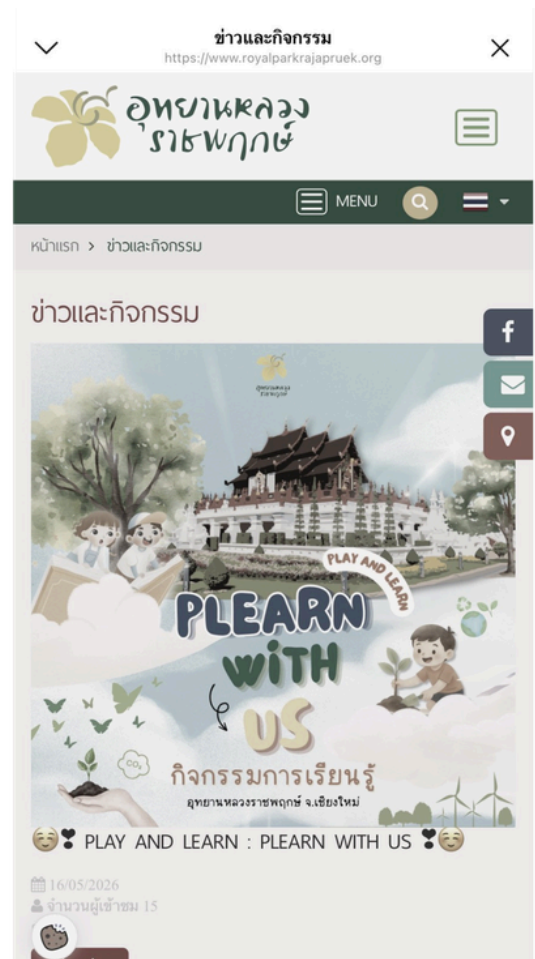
ข่าวและกิจกรรม
https://www.royalparkrajapruek.org

อุทยานหลวง ราชพฤกษ์

MENU

หน้าแรก > ข่าวและกิจกรรม

ข่าวและกิจกรรม

อุทยานหลวง ราชพฤกษ์

PLAY AND LEARN

PLEARN WITH US

$CO_2$

กิจกรรมการเรียนรู้
อุทยานหลวงราชพฤกษ์ จ.เชียงใหม่

PLAY AND LEARN : PLEARN WITH US

16/05/2026
จำนวนผู้เข้าชม 15